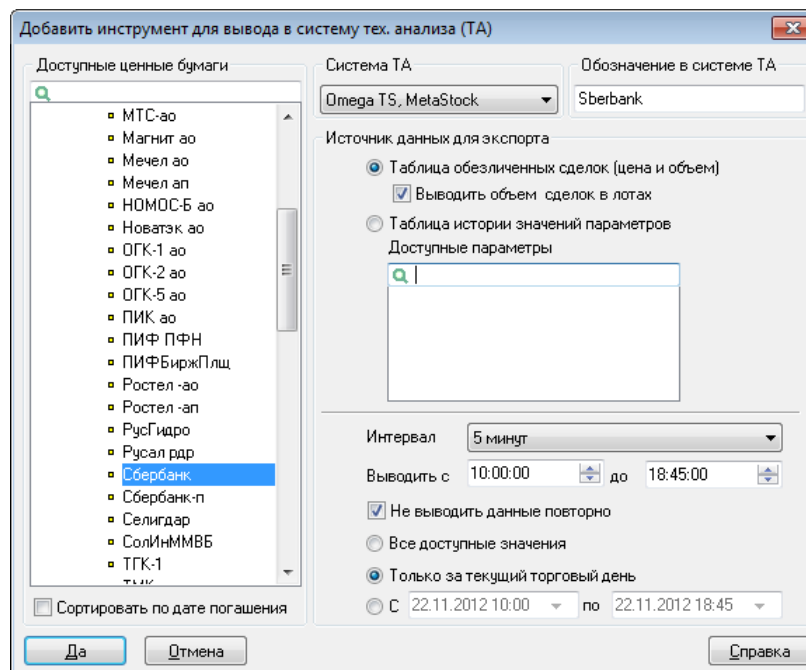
Добавить инструмент для вывода в систему тех. анализа (ТА)

Доступные ценные бумаги

МТС-ао
Магнит ао
Мечел ао
Мечел ап
НОМОС-Б ао
Новатэк ао
ОГК-1 ао
ОГК-2 ао
ОГК-5 ао
ПИК ао
ПИФ ПФН
ПИФБиржПлщ
Ростел -ао
Ростел -ап
РусГидро
Русал рдр
Сбербанк
Сбербанк-п
Селигдар
СолИнММВБ
ТГК-1
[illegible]

Сортировать по дате погашения

Система ТА
Omega TS, MetaStock

Обозначение в системе ТА
Sberbank

Источник данных для экспорта
Таблица обезличенных сделок (цена и объем)
Выводить объем сделок в лотах
Таблица истории значений параметров
Доступные параметры

Интервал 5 минут
Выводить с 10:00:00 до 18:45:00
Не выводить данные повторно
Все доступные значения
Только за текущий торговый день
С 22.11.2012 10:00 по 22.11.2012 18:45

Да
Отмена
Справка